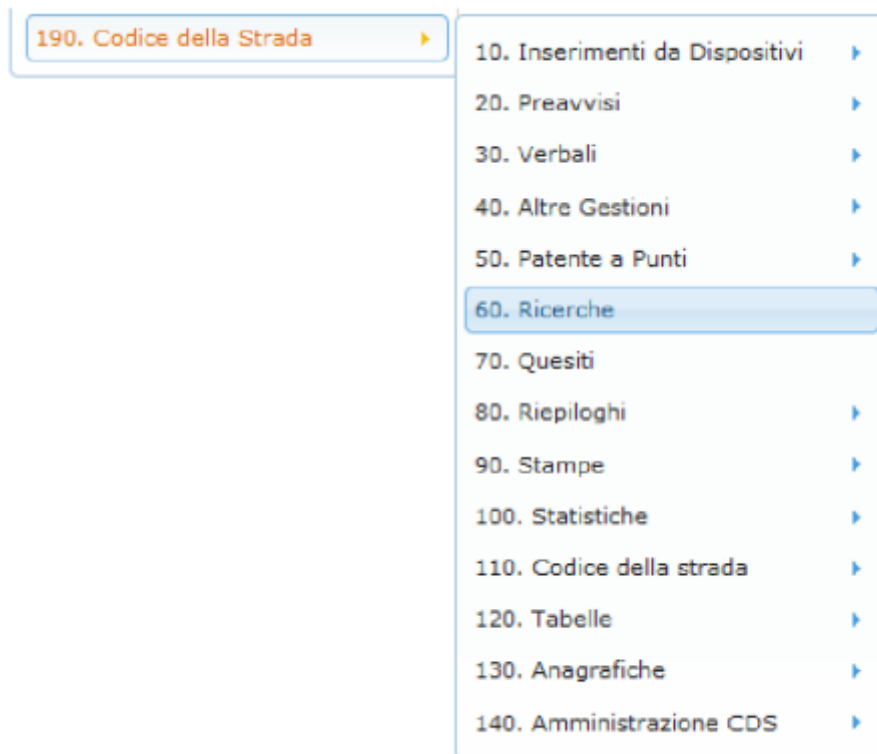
190. Codice della Strada

10. Inserimenti da Dispositivi
20. Preavvisi
30. Verbali
40. Altre Gestioni
50. Patente a Punti
60. Ricerche
70. Quesiti
80. Riepiloghi
90. Stampe
100. Statistiche
110. Codice della strada
120. Tabelle
130. Anagrafiche
140. Amministrazione CDS